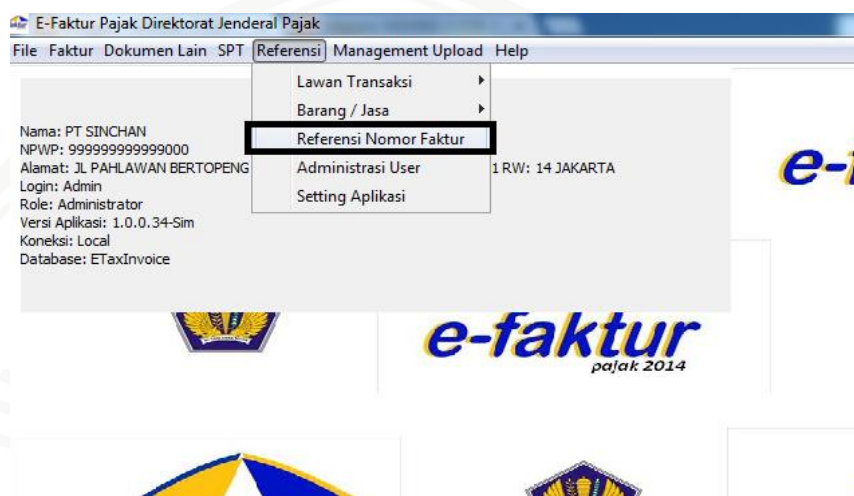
E-Faktur Pajak Direktorat Jenderal Pajak

File Faktur Dokumen Lain SPT Referensi Management Upload Help

Lawan Transaksi
Barang / Jasa
Referensi Nomor Faktur
Administrasi User
Setting Aplikasi

Nama: PT SINCHAN
NPWP: 999999999999000
Alamat: JL PAHLAWAN BERTOPENG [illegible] 1 RW: 14 JAKARTA
Login: Admin
Role: Administrator
Versi Aplikasi: 1.0.0.34-Sim
Koneksi: Local
Database: ETaxInvoice

e-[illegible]

e-faktur
pajak 2014